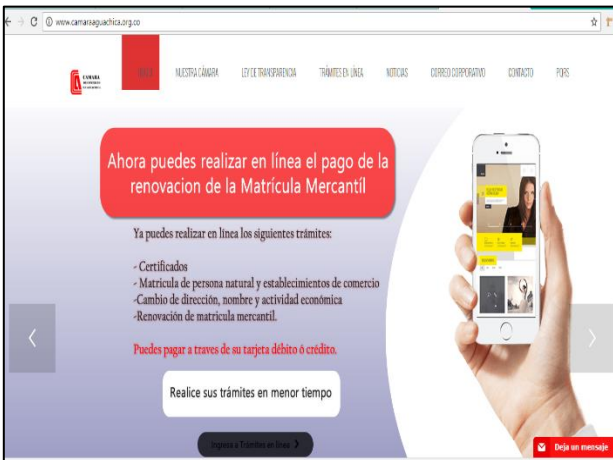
www.camaraaguachica.org.co

CAMARA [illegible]

INICIO NUESTRA CÁMARA LEY DE TRANSPARENCIA TRÁMITES EN LÍNEA NOTICIAS CORREO CORPORATIVO CONTACTO PQRS

Ahora puedes realizar en línea el pago de la renovacion de la Matrícula Mercantil

Ya puedes realizar en linea los siguientes trámites:

- Certificados
- Matricula de persona natural y establecimientos de comercio
-Cambio de dirección, nombre y actividad económica
-Renovación de matricula mercantil.

Puedes pagar a traves de su tarjeta débito ó crédito.

Realice sus trámites en menor tiempo

Ingrese a Trámites en línea

‹

›

Deja un mensaje